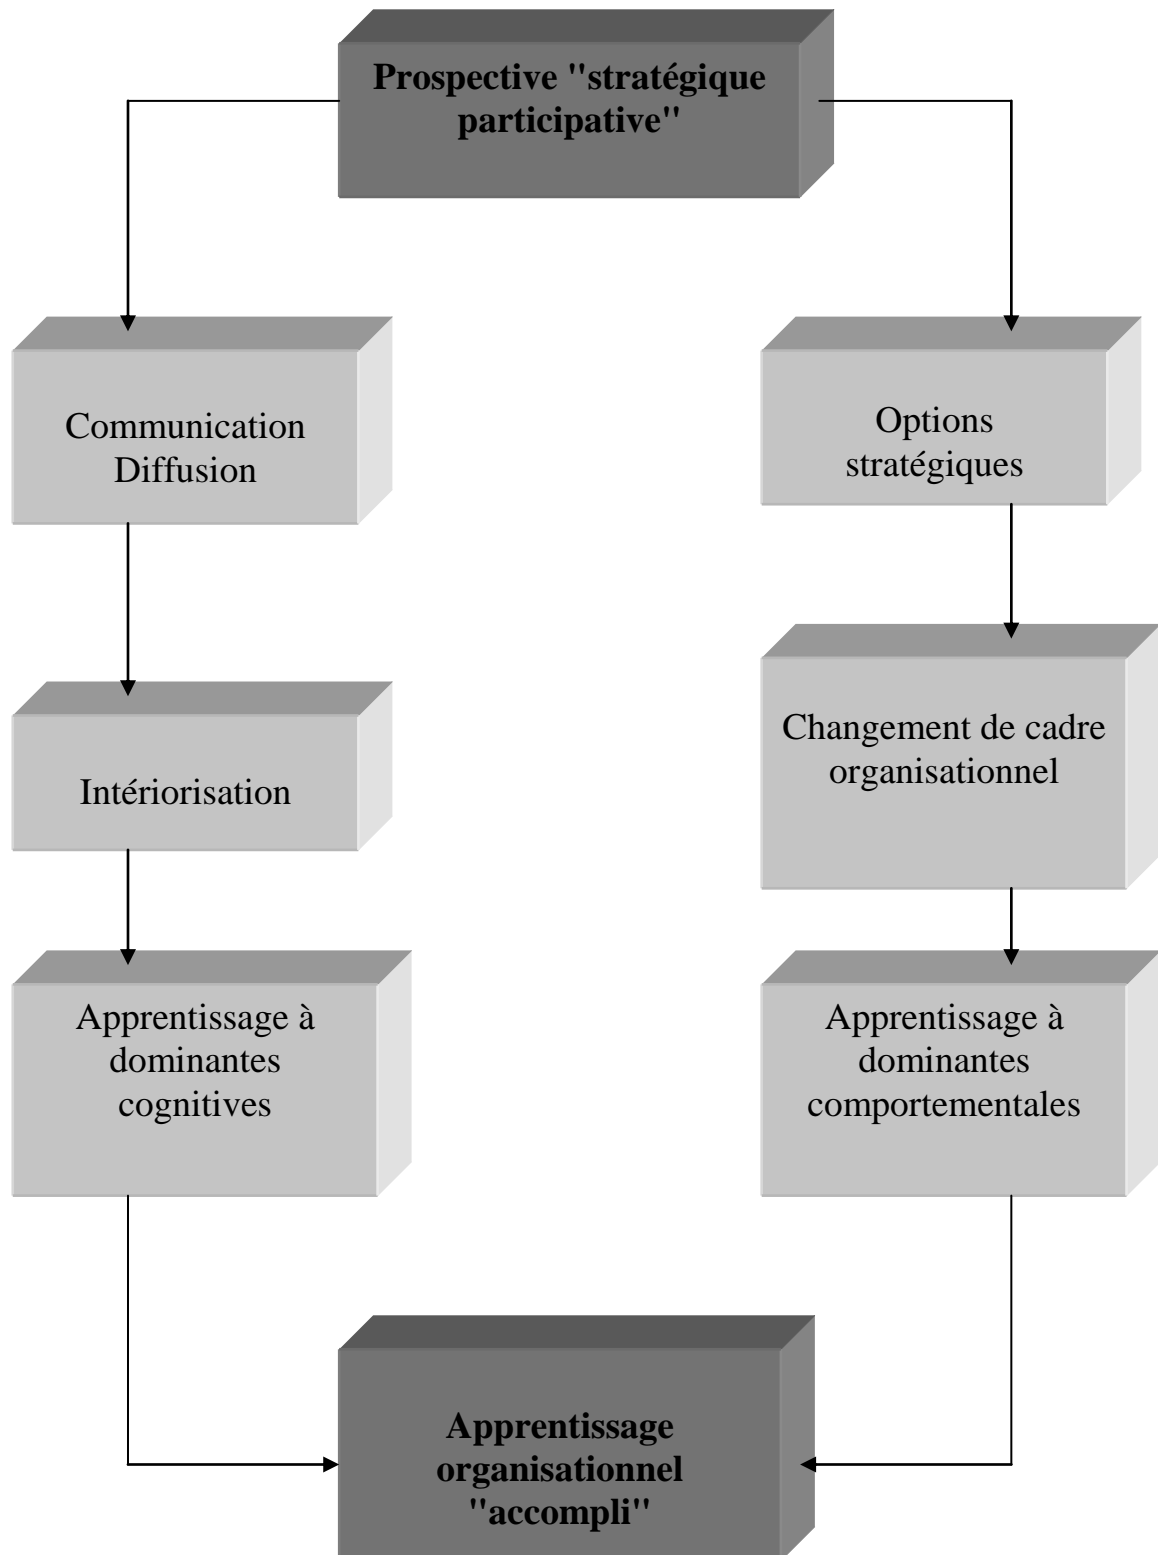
**Prospective "stratégique participative"**

Communication Diffusion

Intériorisation

Apprentissage à dominantes cognitives

Options stratégiques

Changement de cadre organisationnel

Apprentissage à dominantes comportementales

**Apprentissage organisationnel "accompli"**